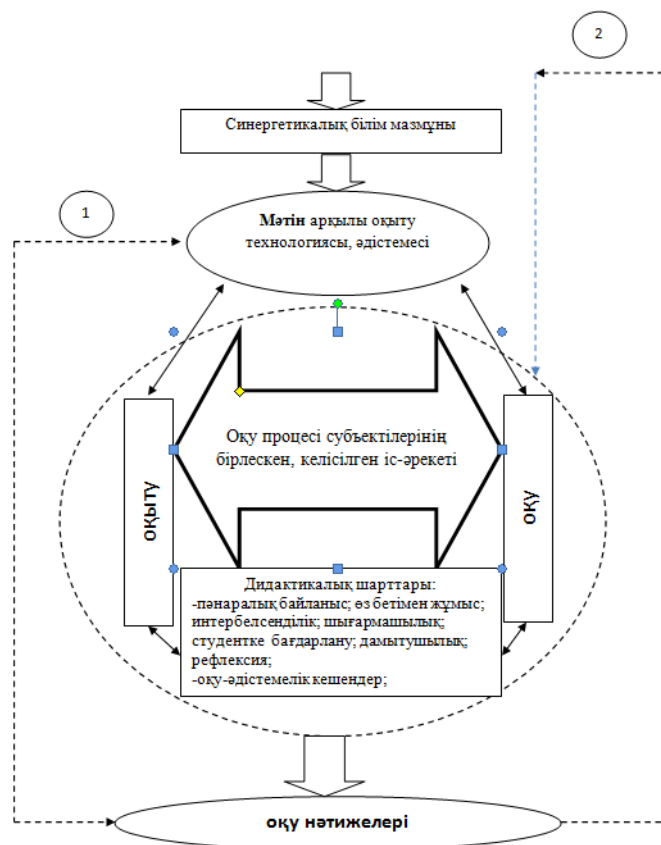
2

Синергетикалық білім мазмұны

1

Мәтін арқылы оқыту технологиясы, әдістемесі

Оқу процесі субъектілерінің бірлескен, келісілген іс-әрекеті

оқыту

оқу

Дидактикалық шарттары:
-пәнаралық байланыс; өз бетімен жұмыс; интербелсенділік; шығармашылық; студентке бағдарлану; дамытушылық; рефлексия;
-оқу-әдістемелік кешендер;

оқу нәтижелері